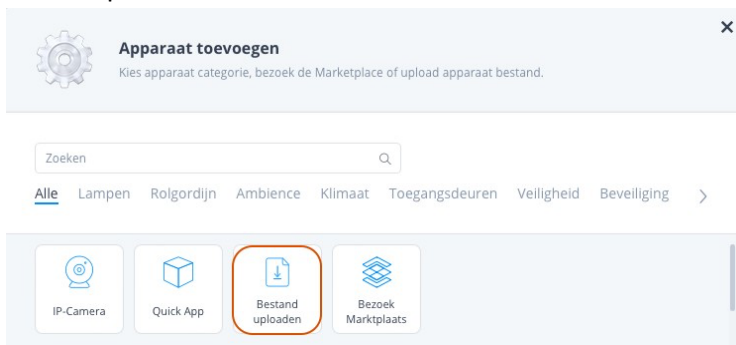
Apparaat toevoegen

Kies apparaat categorie, bezoek de Marketplace of upload apparaat bestand.

×

Zoeken

Alle Lampen Rolgordijn Ambience Klimaat Toegangsdeuren Veiligheid Beveiliging

IP-Camera

Quick App

Bestand uploaden

Bezoek Marktplaats